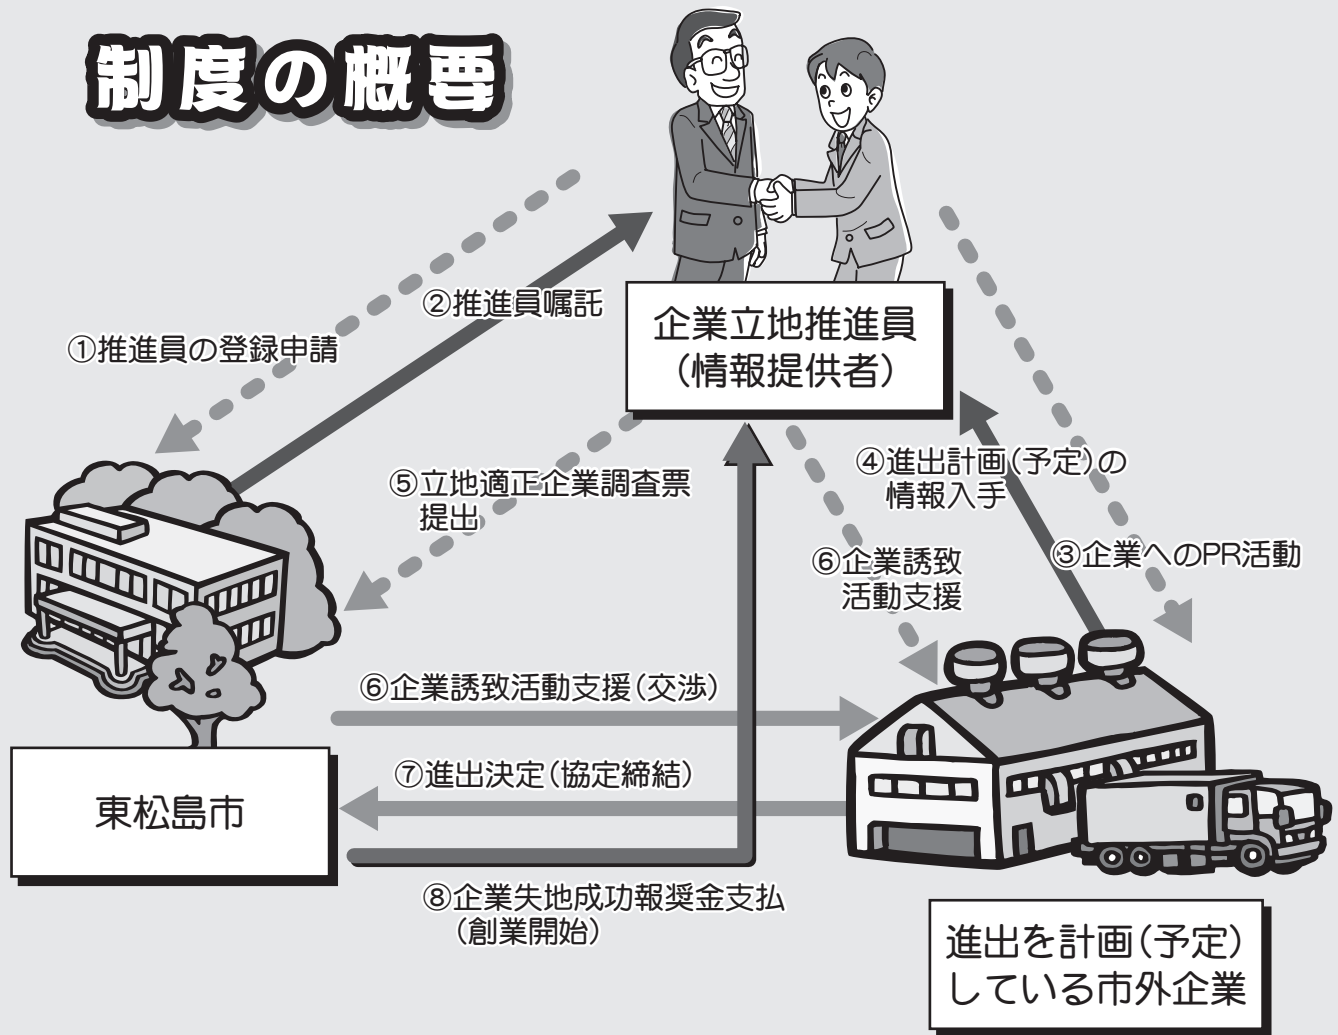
制度の概要

企業立地推進員
(情報提供者)

①推進員の登録申請

②推進員嘱託

③企業へのPR活動

④進出計画(予定)の情報入手

⑤立地適正企業調査票提出

⑥企業誘致活動支援

⑥企業誘致活動支援(交渉)

⑦進出決定(協定締結)

⑧企業失地成功報奨金支払(創業開始)

東松島市

進出を計画(予定)している市外企業